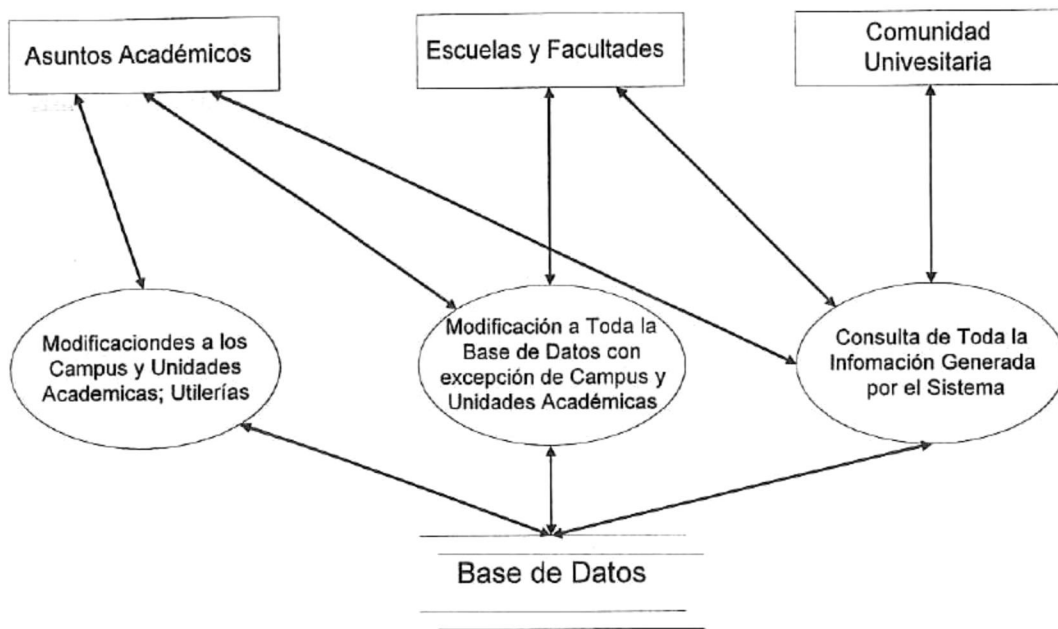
Asuntos Académicos

Escuelas y Facultades

Comunidad Univesitaria

Modificaciondes a los Campus y Unidades Academicas; Utilerías

Modificación a Toda la Base de Datos con excepción de Campus y Unidades Académicas

Consulta de Toda la Infomación Generada por el Sistema

Base de Datos